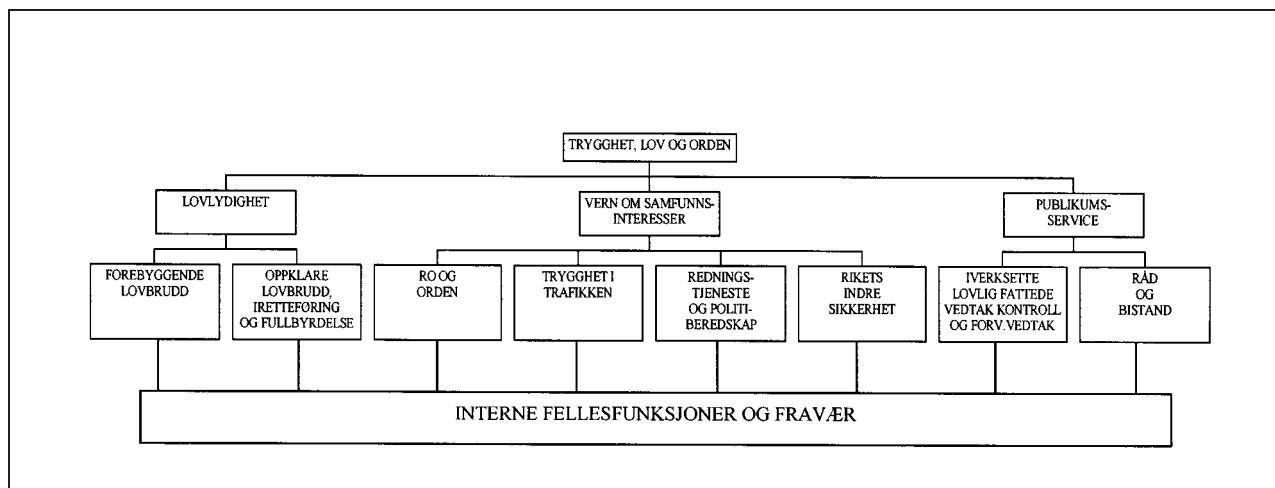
TRYGGHET, LOV OG ORDEN

LOVLYDIGHET

VERN OM SAMFUNNS-INTERESSER

PUBLIKUMS-SERVICE

FOREBYGGENDE LOVBRUDD

OPPKLARE LOVBRUDD, IRETTEFØRING OG FULLBYRDELSE

RO OG ORDEN

TRYGGHET I TRAFIKKEN

REDNINGS-TJENESTE OG POLITI-BEREDSKAP

RIKETS INDRE SIKKERHET

IVERKSETTE LOVLIG FATTEDE VEDTAK KONTROLL OG FORV.VEDTAK

RÅD OG BISTAND

INTERNE FELLESFUNKSJONER OG FRAVÆR